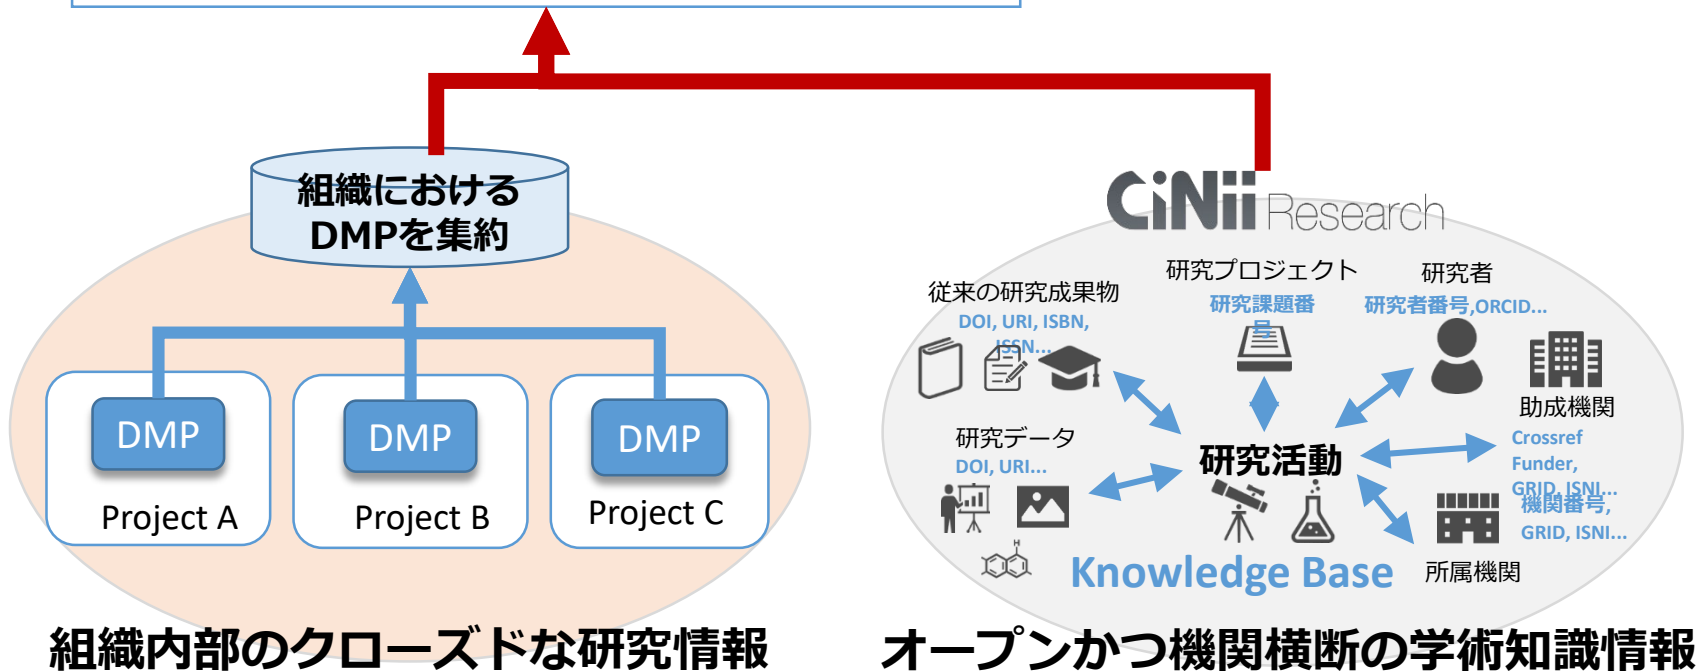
組織における
DMPを集約

DMP
Project A

DMP
Project B

DMP
Project C

CiNii Research

従来の研究成果物
DOI, URI, ISBN, ISSN...

研究プロジェクト
研究課題番号

研究者
研究者番号,ORCID...

助成機関
Crossref Funder, GRID, ISNI...

研究データ
DOI, URI...

研究活動

機関番号,
GRID, ISNI...

所属機関

Knowledge Base

組織内部のクローズドな研究情報

オープンかつ機関横断の学術知識情報